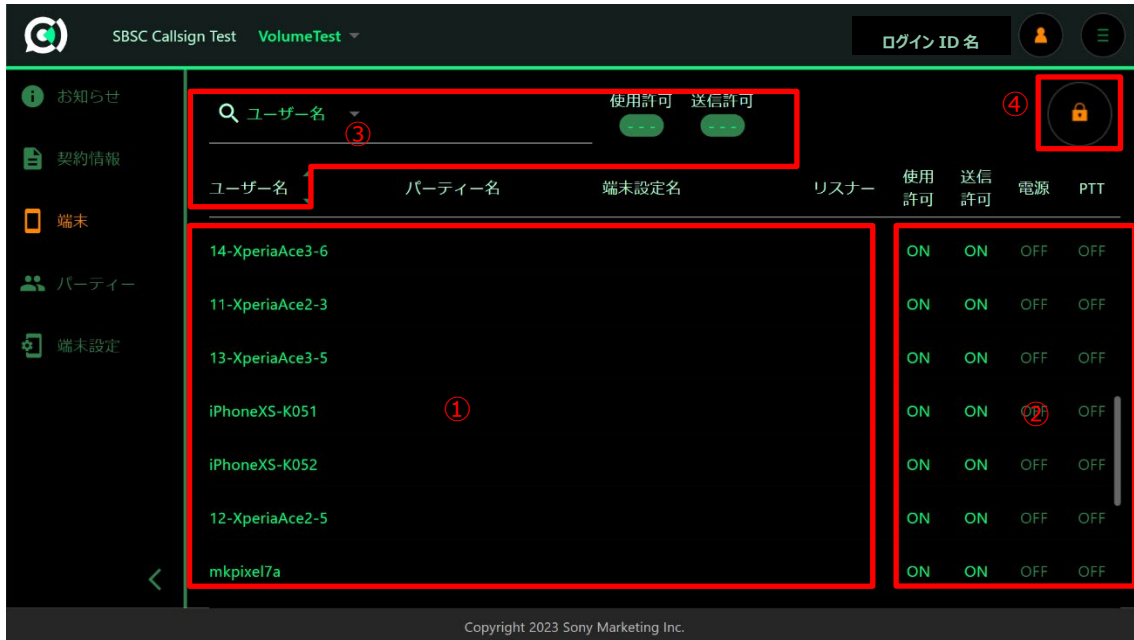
SBSC Callsign Test VolumeTest

ログイン ID 名

お知らせ
契約情報
端末
パーティー
端末設定

ユーザー名
③
使用許可 送信許可
- - - - - -
④

| ユーザー名 | パーティー名 | 端末設定名 | リスナー | 使用許可 | 送信許可 | 電源 | PTT |
|---|---|---|---|---|---|---|---|
| 14-XperiaAce3-6 | | | | ON | ON | OFF | OFF |
| 11-XperiaAce2-3 | | | | ON | ON | OFF | OFF |
| 13-XperiaAce3-5 | | | | ON | ON | OFF | OFF |
| iPhoneXS-K051 | | | | ON | ON | OFF | OFF |
| iPhoneXS-K052 | | | | ON | ON | OFF | OFF |
| 12-XperiaAce2-5 | | | | ON | ON | OFF | OFF |
| mkpixel7a | | | | ON | ON | OFF | OFF |

①
②

Copyright 2023 Sony Marketing Inc.